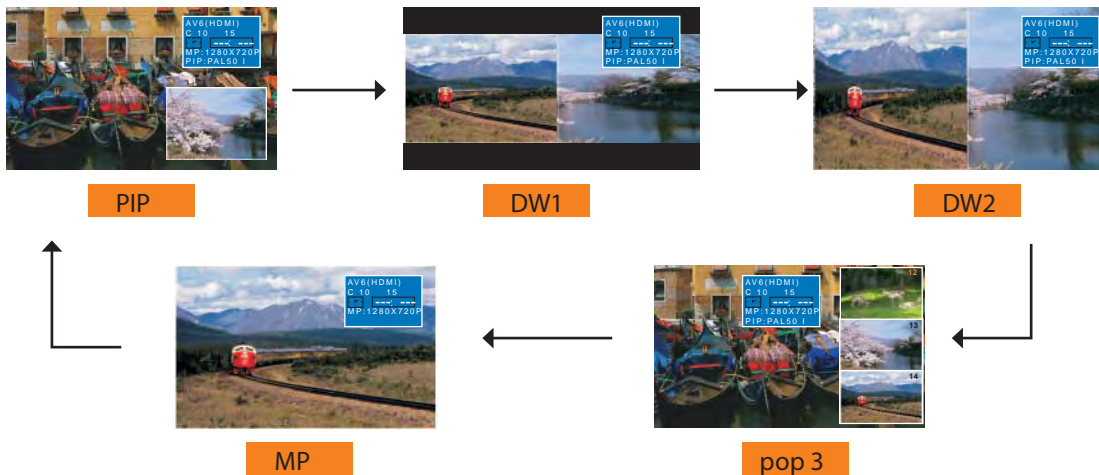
AV6(HDMI)
C 10 15
MP:1280X720P
PIP:PAL50 I

PIP

AV6(HDMI)
C 10 15
MP:1280X720P
PIP:PAL50 I

DW1

AV6(HDMI)
C 10 15
MP:1280X720P
PIP:PAL50 I

DW2

AV6(HDMI)
C 10 15
MP:1280X720P

MP

AV6(HDMI)
C 10 15
MP:1280X720P
PIP:PAL50 I

12

13

14

pop 3